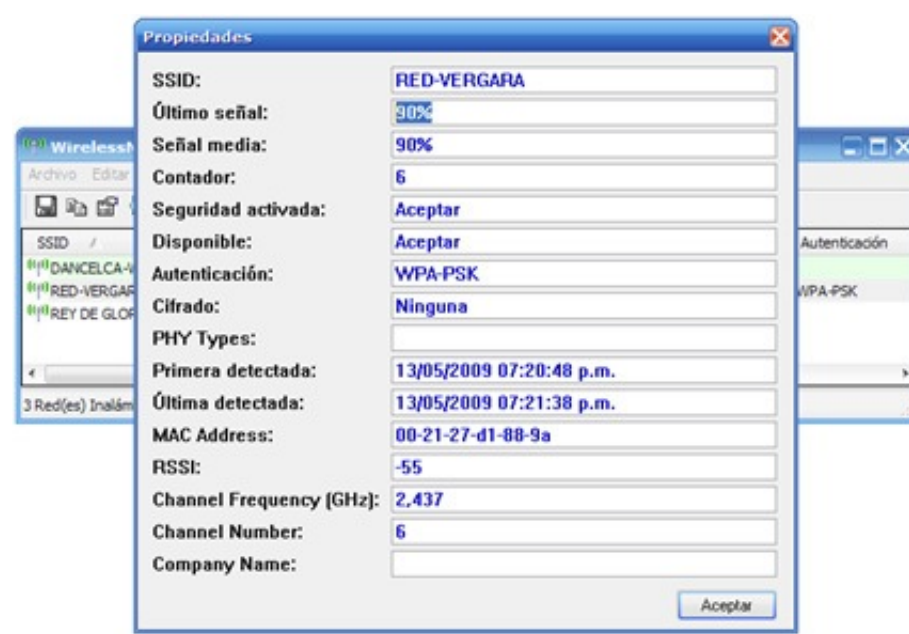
Propiedades

SSID: RED-VERGARA
Último señal: 90%
Señal media: 90%
Contador: 6
Seguridad activada: Aceptar
Disponible: Aceptar
Autenticación: WPA-PSK
Cifrado: Ninguna
PHY Types:
Primera detectada: 13/05/2009 07:20:48 p.m.
Última detectada: 13/05/2009 07:21:38 p.m.
MAC Address: 00-21-27-d1-88-9a
RSSI: -55
Channel Frequency [GHz]: 2,437
Channel Number: 6
Company Name:

Aceptar

WirelessN
Archivo Editar
SSID /
DANCELCA-V
RED-VERGAR
REY DE GLOR
3 Red(es) Inalám
Autenticación
WPA-PSK